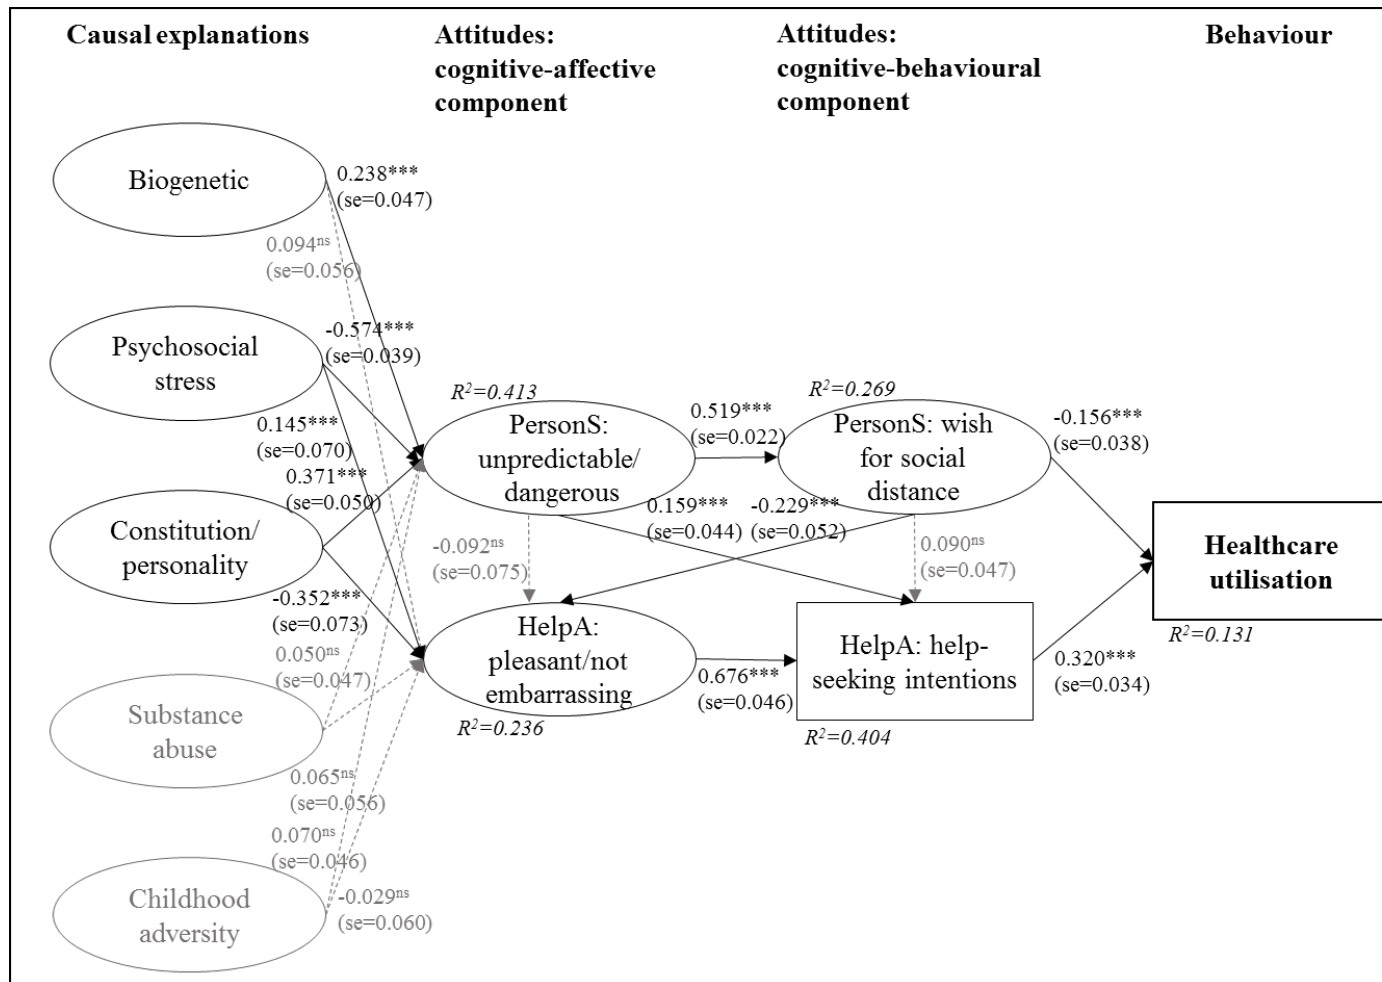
Causal explanations

Attitudes: cognitive-affective component

Attitudes: cognitive-behavioural component

Behaviour

Biogenetic

0.238***
(se=0.047)

0.094$^{ns}$
(se=0.056)

Psychosocial stress

-0.574***
(se=0.039)

0.145***
(se=0.070)

0.371***
(se=0.050)

Constitution/ personality

-0.352***
(se=0.073)

0.050$^{ns}$
(se=0.047)

Substance abuse

0.065$^{ns}$
(se=0.056)

0.070$^{ns}$
(se=0.046)

Childhood adversity

-0.029$^{ns}$
(se=0.060)

$R^2$=0.413

PersonS: unpredictable/ dangerous

0.519***
(se=0.022)

$R^2$=0.269

PersonS: wish for social distance

0.159***
(se=0.044)

-0.229***
(se=0.052)

-0.092$^{ns}$
(se=0.075)

0.090$^{ns}$
(se=0.047)

HelpA: pleasant/not embarrassing

$R^2$=0.236

0.676***
(se=0.046)

HelpA: help-seeking intentions

$R^2$=0.404

-0.156***
(se=0.038)

Healthcare utilisation

$R^2$=0.131

0.320***
(se=0.034)